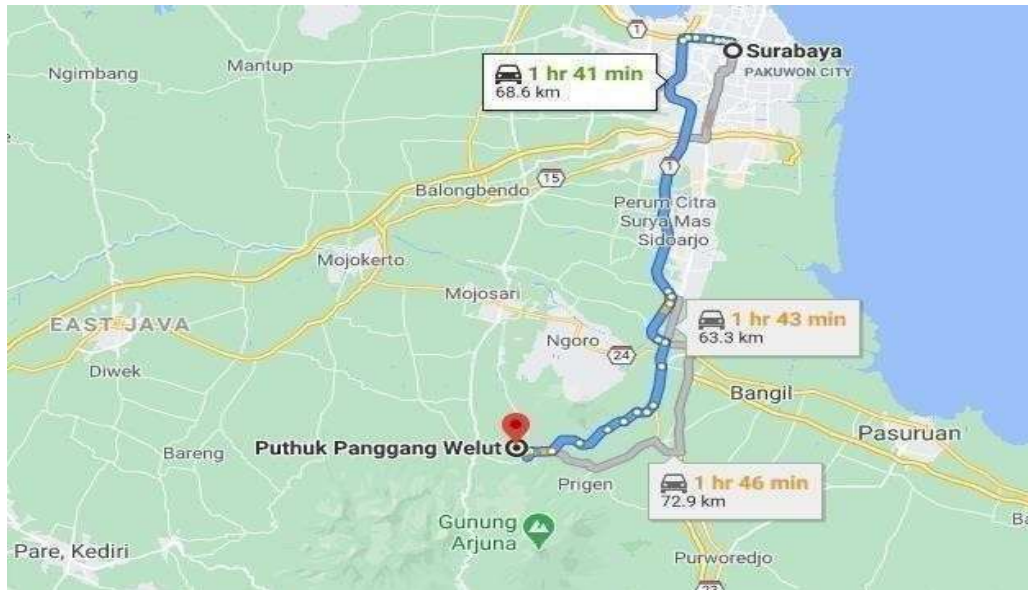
1
Surabaya
PAKUWON CITY
Ngimbang
Mantup
1 hr 41 min
68.6 km
1
15
Balongbendo
Perum Citra Surya Mas
Sidoarjo
Mojokerto
Mojosari
EAST JAVA
1 hr 43 min
63.3 km
Ngoro
24
Diwek
Bangil
Pasuruan
Bareng
Puthuk Panggang Welut
Prigen
1 hr 46 min
72.9 km
Gunung Arjuna
Pare, Kediri
Purworedjo
Ba